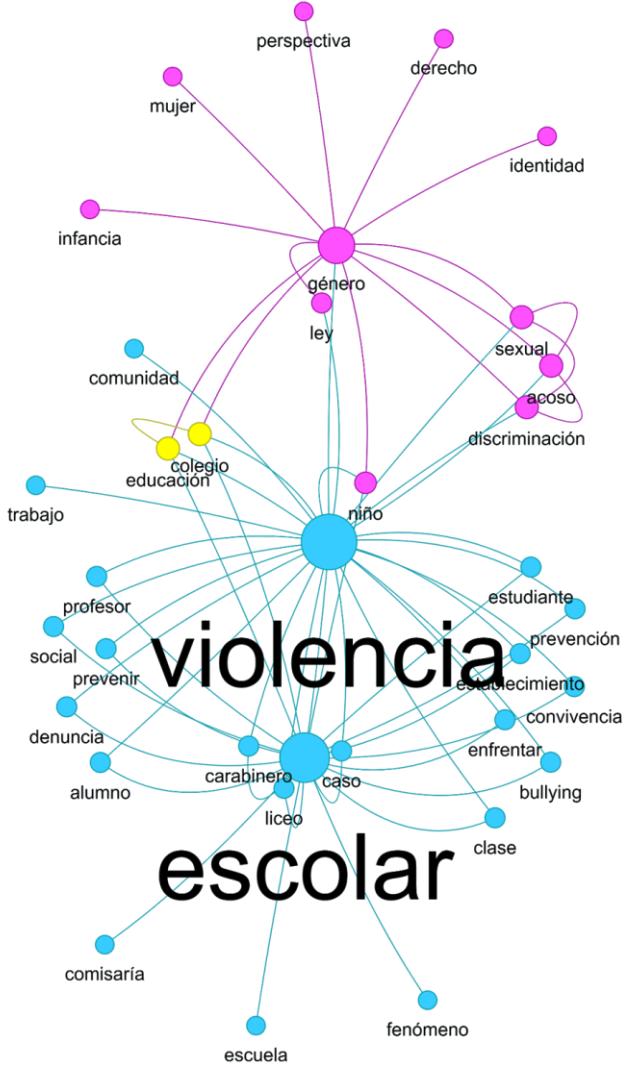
perspectiva
derecho
mujer
identidad
infancia
género
ley
sexual
comunidad
acoso
discriminación
colegio
educación
trabajo
niño
estudiante
profesor
prevención
social
violencia
prevenir
establecimiento
convivencia
denuncia
enfrentar
carabinero
caso
alumno
bullying
liceo
clase
escolar
comisaría
fenómeno
escuela